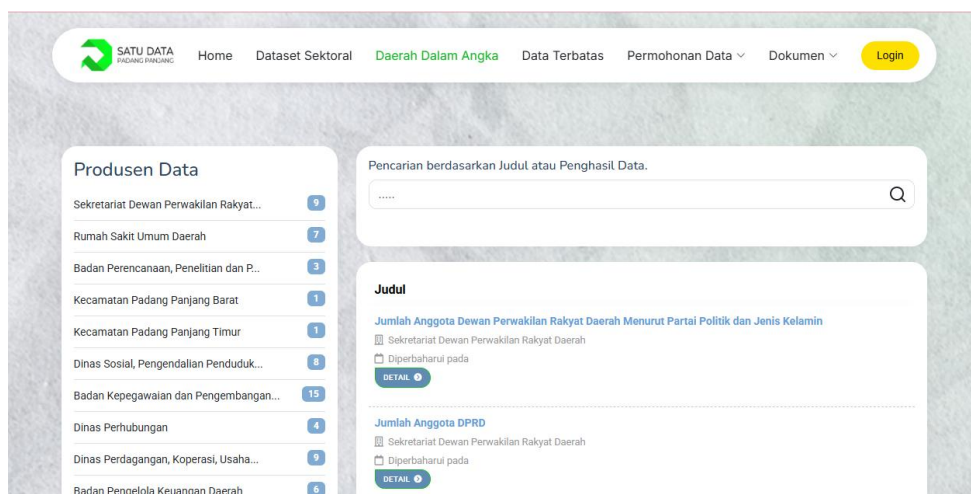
SATU DATA
PADANG PANJANG

Home Dataset Sektoral Daerah Dalam Angka Data Terbatas Permohonan Data Dokumen Login

Produsen Data

Sekretariat Dewan Perwakilan Rakyat... 9
Rumah Sakit Umum Daerah 7
Badan Perencanaan, Penelitian dan P... 3
Kecamatan Padang Panjang Barat 1
Kecamatan Padang Panjang Timur 1
Dinas Sosial, Pengendalian Penduduk... 8
Badan Kepegawaian dan Pengembangan... 15
Dinas Perhubungan 4
Dinas Perdagangan, Koperasi, Usaha... 9
Badan Pengelola Keuangan Daerah 6

Pencarian berdasarkan Judul atau Penghasil Data.

.....

Judul

Jumlah Anggota Dewan Perwakilan Rakyat Daerah Menurut Partai Politik dan Jenis Kelamin
Sekretariat Dewan Perwakilan Rakyat Daerah
Diperbaharui pada
DETAIL

Jumlah Anggota DPRD
Sekretariat Dewan Perwakilan Rakyat Daerah
Diperbaharui pada
DETAIL